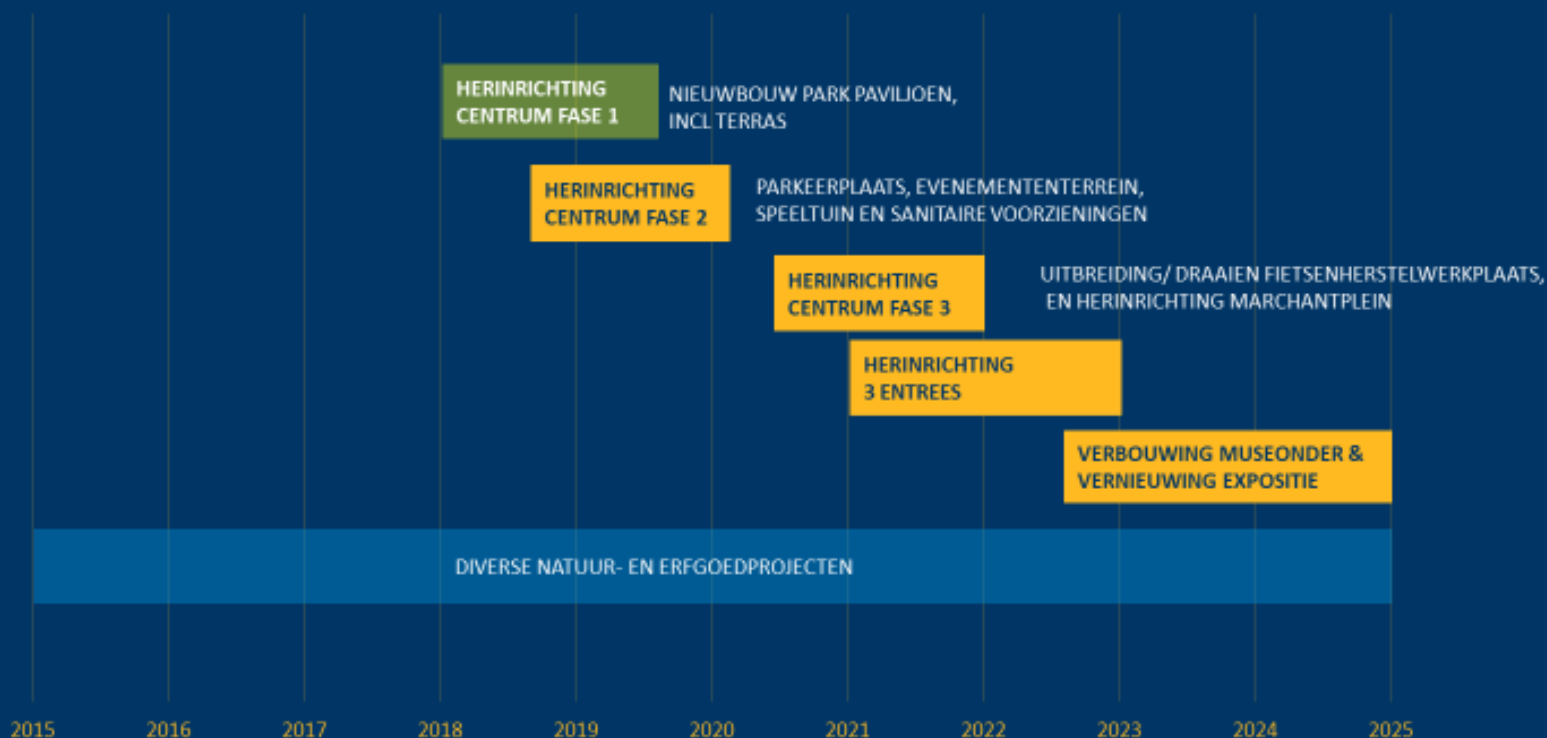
HERINRICHTING CENTRUM FASE 1

NIEUWBOUW PARK PAVILJOEN, INCL TERRAS

HERINRICHTING CENTRUM FASE 2

PARKEERPLAATS, EVENEMENTENTERREIN, SPEELTUIN EN SANITAIRE VOORZIENINGEN

HERINRICHTING CENTRUM FASE 3

UITBREIDING/ DRAAIEN FIETSENHERSTELWERKPLAATS, EN HERINRICHTING MARCHANTPLEIN

HERINRICHTING 3 ENTREES

VERBOUWING MUSEONDER & VERNIEUWING EXPOSITIE

DIVERSE NATUUR- EN ERFGOEDPROJECTEN

2015 2016 2017 2018 2019 2020 2021 2022 2023 2024 2025